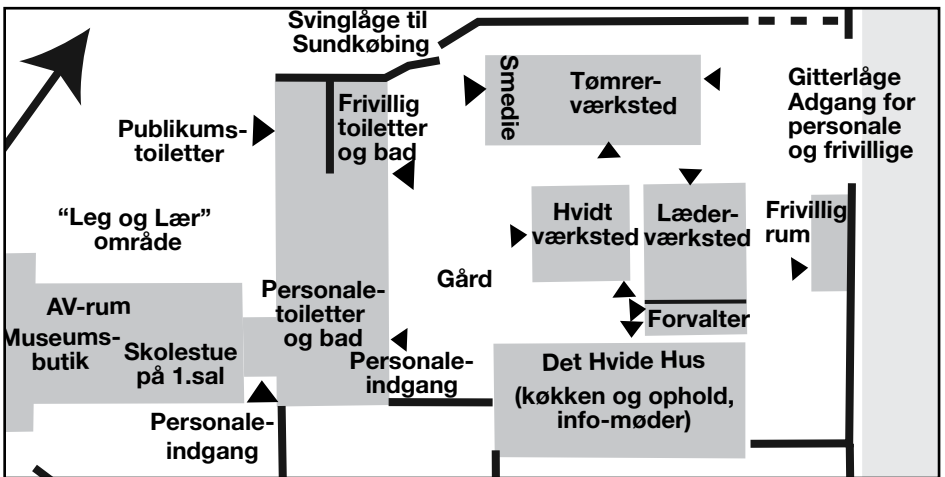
Svinglåge til Sundkøbing

Smedie

Tømrerværksted

Gitterlåge Adgang for personale og frivillige

Publikumstoiletter

Frivillig toiletter og bad

"Leg og Lær" område

Hvidt værksted

Læderværksted

Frivillig rum

Gård

AV-rum

Museumsbutik

Skolestue på 1.sal

Personaletoiletter og bad

Forvalter

Personaleindgang

Det Hvide Hus (køkken og ophold, info-møder)

Personaleindgang